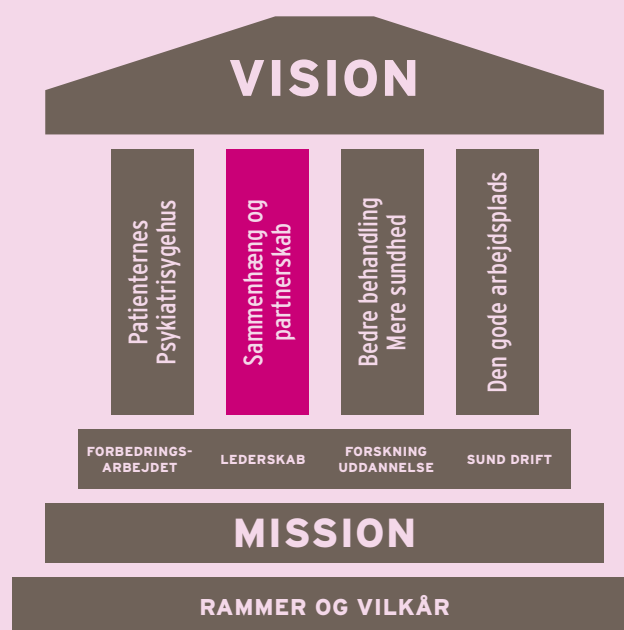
VISION

Patienternes Psykiatrisygehus

Sammenhæng og partnerskab

Bedre behandling Mere sundhed

Den gode arbejdsplads

FORBEDRINGS-ARBEJDET

LEDERSKAB

FORSKNING UDDANNELSE

SUND DRIFT

MISSION

RAMMER OG VILKÅR